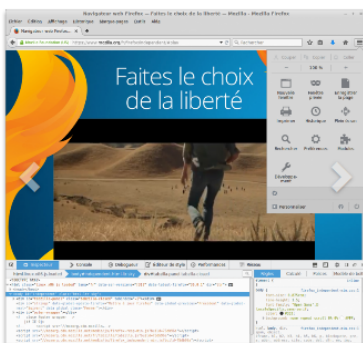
Naviguer avec Firefox — Faites le choix de la liberté — Mozilla Firefox

Fichier Édition Affichage Historique Marque-pages Outils Aide

Naviguer avec Firefox

https://www.mozilla.org

Faites le choix de la liberté

Inspecteur

Console

Débogueur

Éditeur de style

Performances

Règles

Calculé

Polices

Modèle de boîte

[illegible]